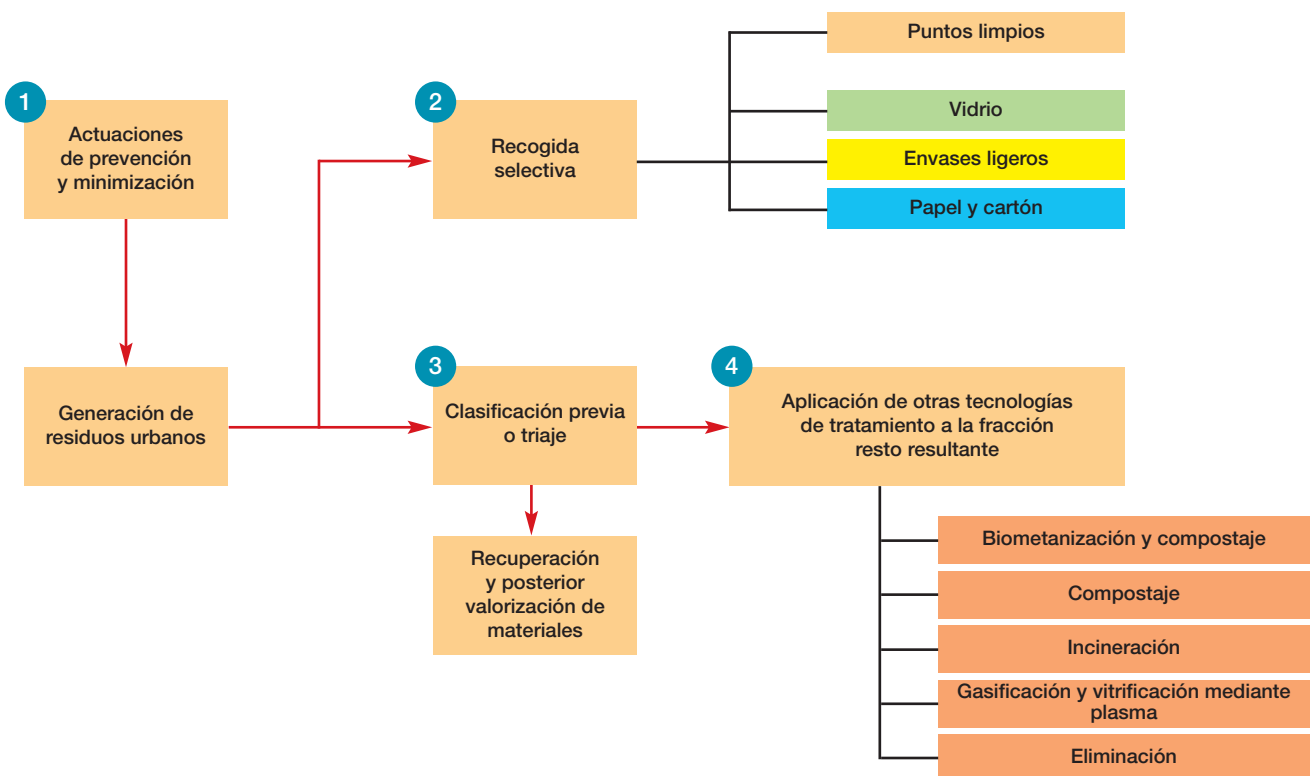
1
Actuaciones de prevención y minimización

Generación de residuos urbanos

2
Recogida selectiva

Puntos limpios

Vidrio

Envases ligeros

Papel y cartón

3
Clasificación previa o triaje

Recuperación y posterior valorización de materiales

4
Aplicación de otras tecnologías de tratamiento a la fracción resto resultante

Biometanización y compostaje

Compostaje

Incineración

Gasificación y vitrificación mediante plasma

Eliminación